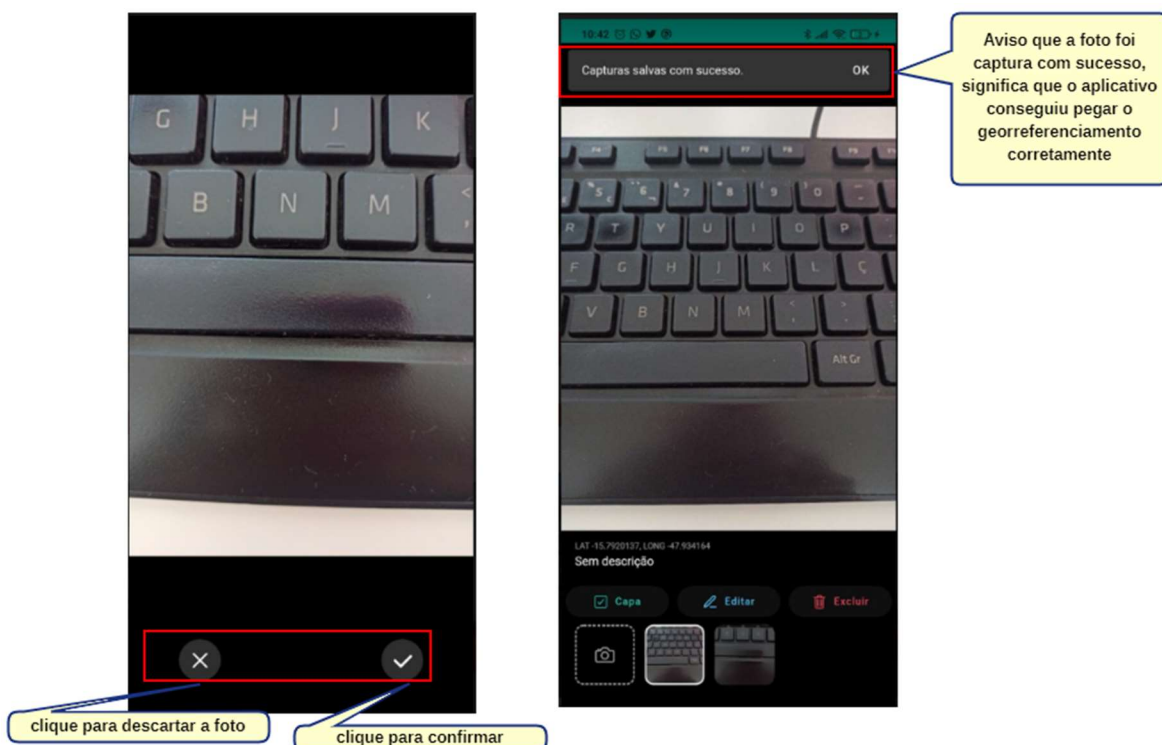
10:42

Capturas salvas com sucesso.

OK

Aviso que a foto foi captura com sucesso, significa que o aplicativo conseguiu pegar o georreferenciamento corretamente

LAT -15,7920137, LONG -47,934164

Sem descrição

Capa

Editar

Excluir

clique para descartar a foto

clique para confirmar